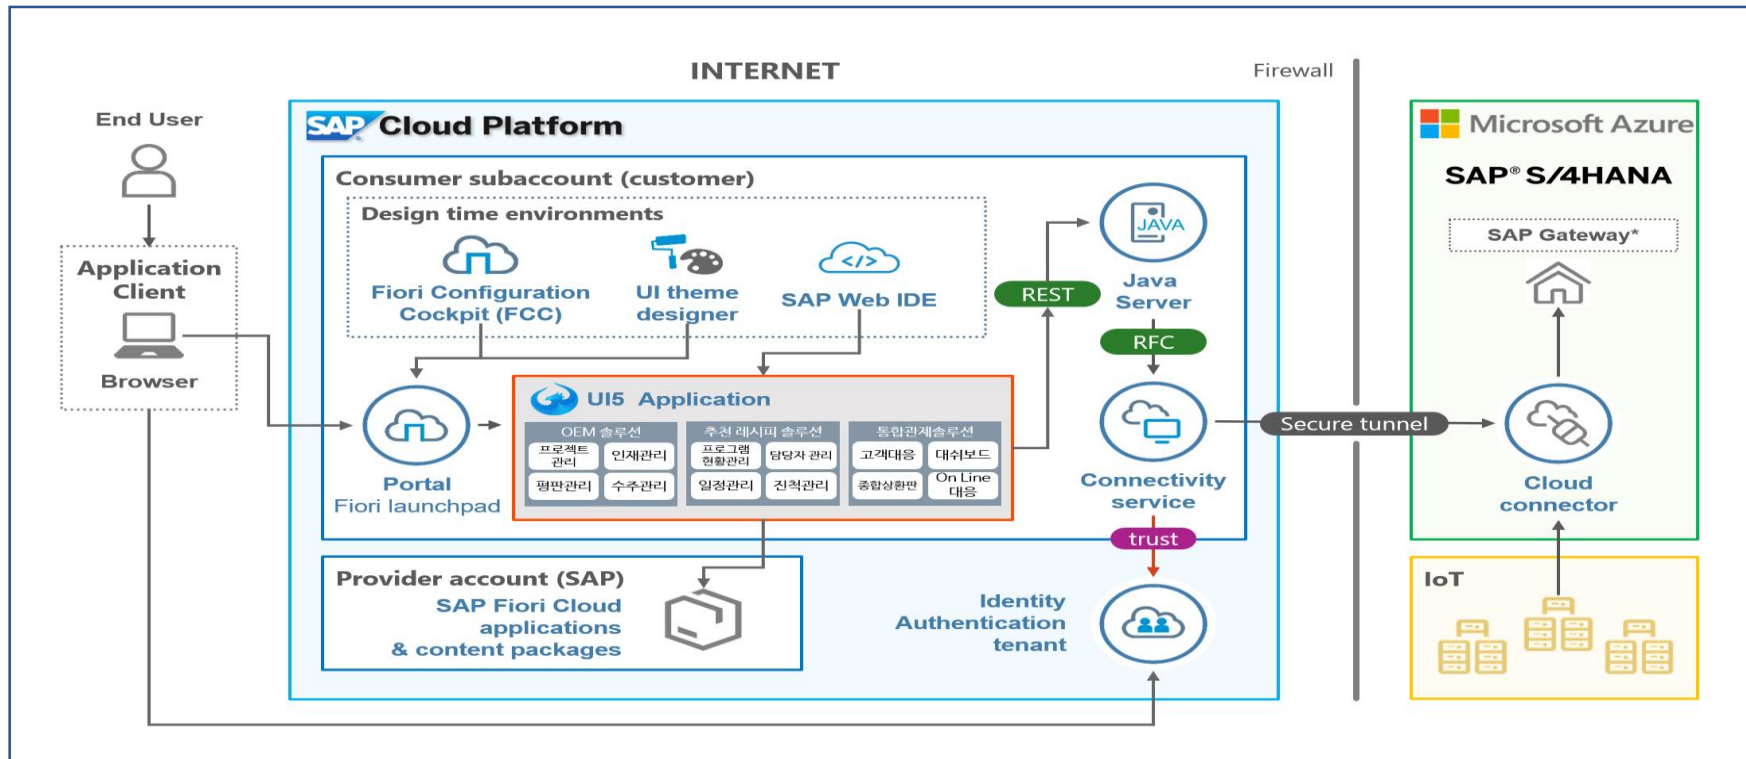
INTERNET

Firewall

End User

Application Client

Browser

SAP Cloud Platform

Consumer subaccount (customer)

Design time environments

Fiori Configuration Cockpit (FCC)

UI theme designer

SAP Web IDE

REST

JAVA

Java Server

RFC

Portal
Fiori launchpad

UI5 Application

OEM 솔루션

프로젝트 관리

인재관리

평판관리

수주관리

추천 레시피 솔루션

프로그램 현황관리

담당자 관리

일정관리

진척관리

통합관제솔루션

고객대응

대쉬보드

종합상황판

On Line 대응

Connectivity service

Secure tunnel

trust

Provider account (SAP)

SAP Fiori Cloud applications & content packages

Identity Authentication tenant

Microsoft Azure

SAP® S/4HANA

SAP Gateway*

Cloud connector

IoT